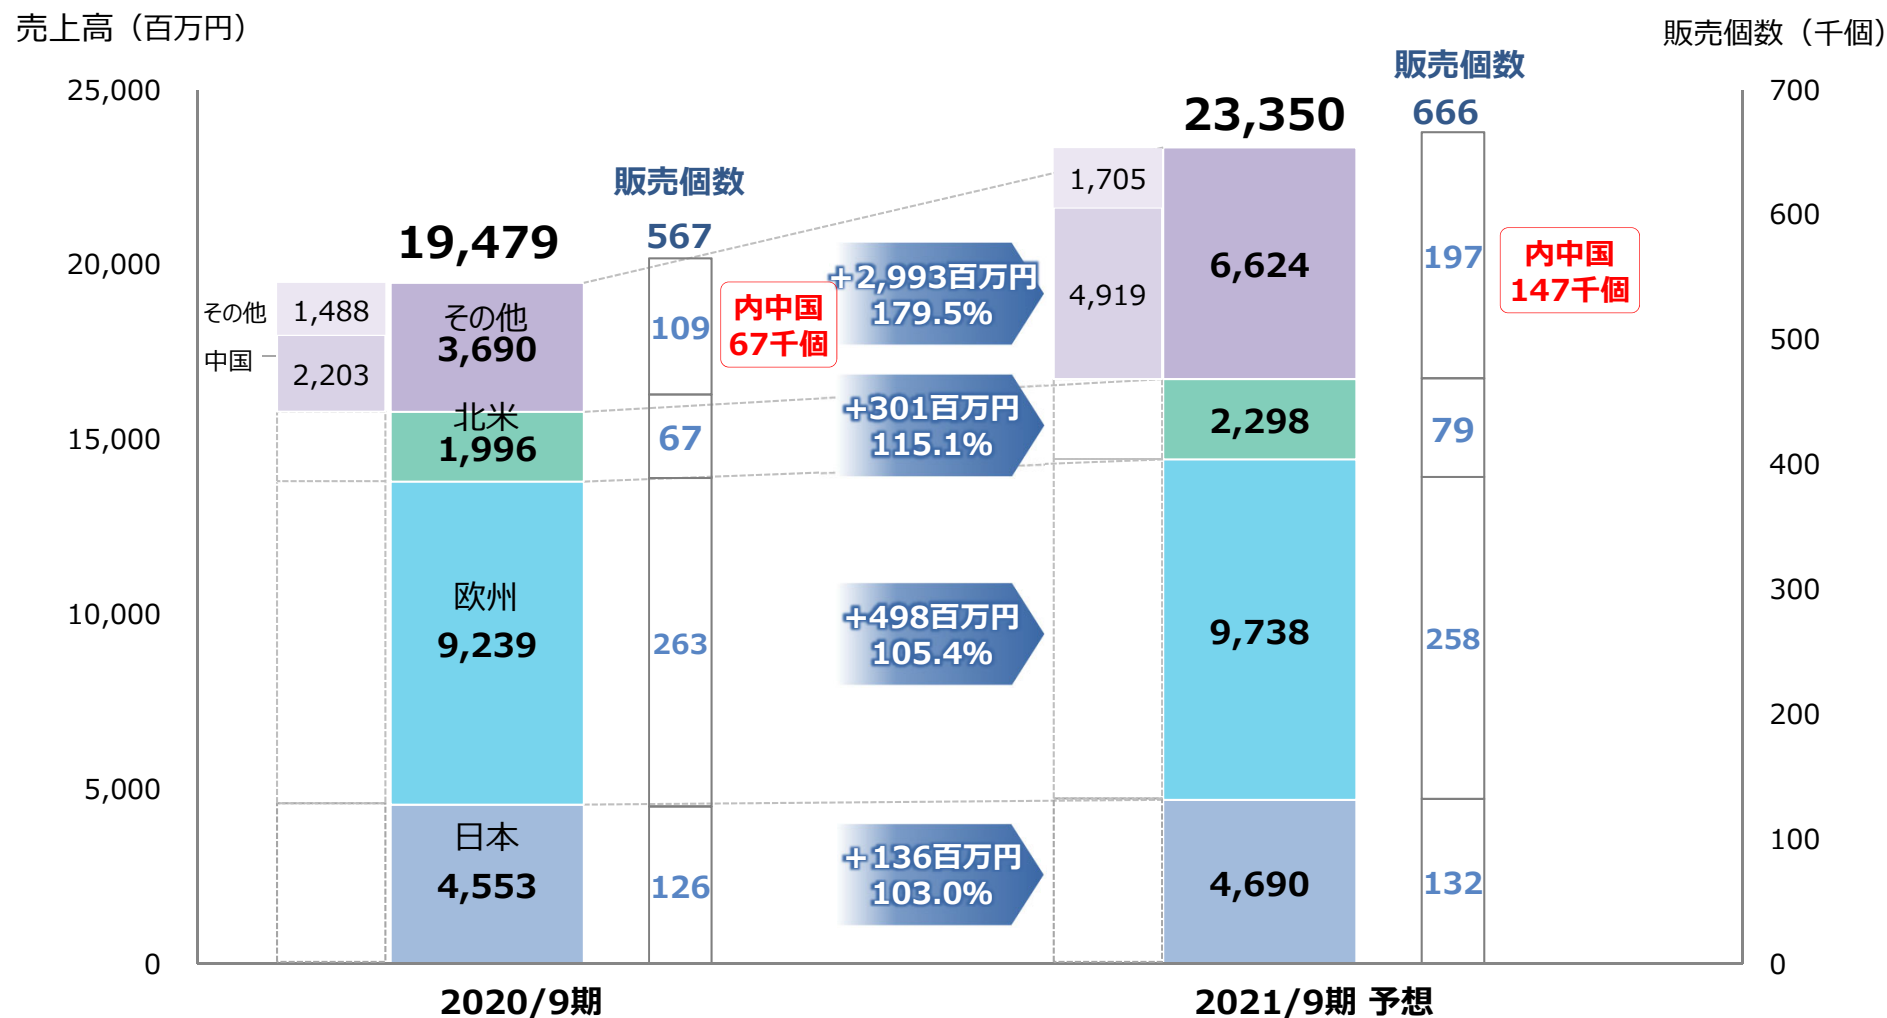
売上高（百万円）

販売個数（千個）

25,000
20,000
15,000
10,000
5,000
0

700
600
500
400
300
200
100
0

19,479

その他 1,488
中国 2,203

その他
3,690

北米
1,996

欧州
9,239

日本
4,553

販売個数
567
109
67
263
126

内中国
67千個

+2,993百万円
179.5%

+301百万円
115.1%

+498百万円
105.4%

+136百万円
103.0%

23,350
1,705
4,919
6,624
2,298
9,738
4,690

販売個数
666
197
79
258
132

内中国
147千個

2020/9期

2021/9期 予想